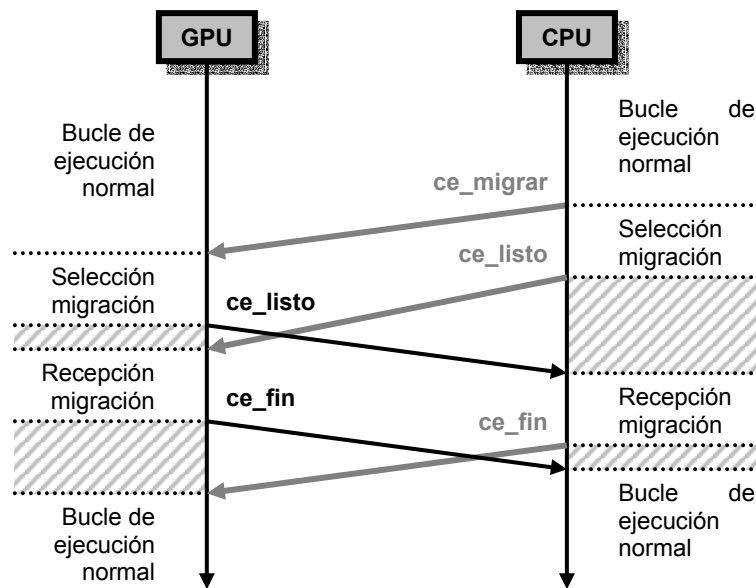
GPU

CPU

Bucle de ejecución normal

Bucle de ejecución normal

ce_migrar

Selección migración

ce_listo

Selección migración

ce_listo

Recepción migración

ce_fin

Recepción migración

ce_fin

Bucle de ejecución normal

Bucle de ejecución normal